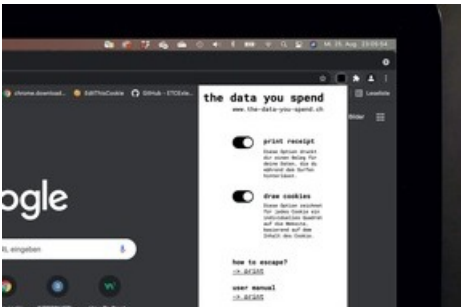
Mi. 25. Aug. 23:06:54

chrome download... EditThisCookie GitHub - ETCExte...

Leseliste

Bilder

ogle

RL eingeben

the data you spend
www.the-data-you-spend.ch

print receipt
Diese Option druckt dir einen Beleg für deine Daten, die du während des Surfen konsumiert.

draw cookies
Diese Option zeichnet für jedes Cookie ein individuelles Quadrat auf die Website, basierend auf dem Inhalt des Cookies.

how to escape?
-> print

user manual
-> print